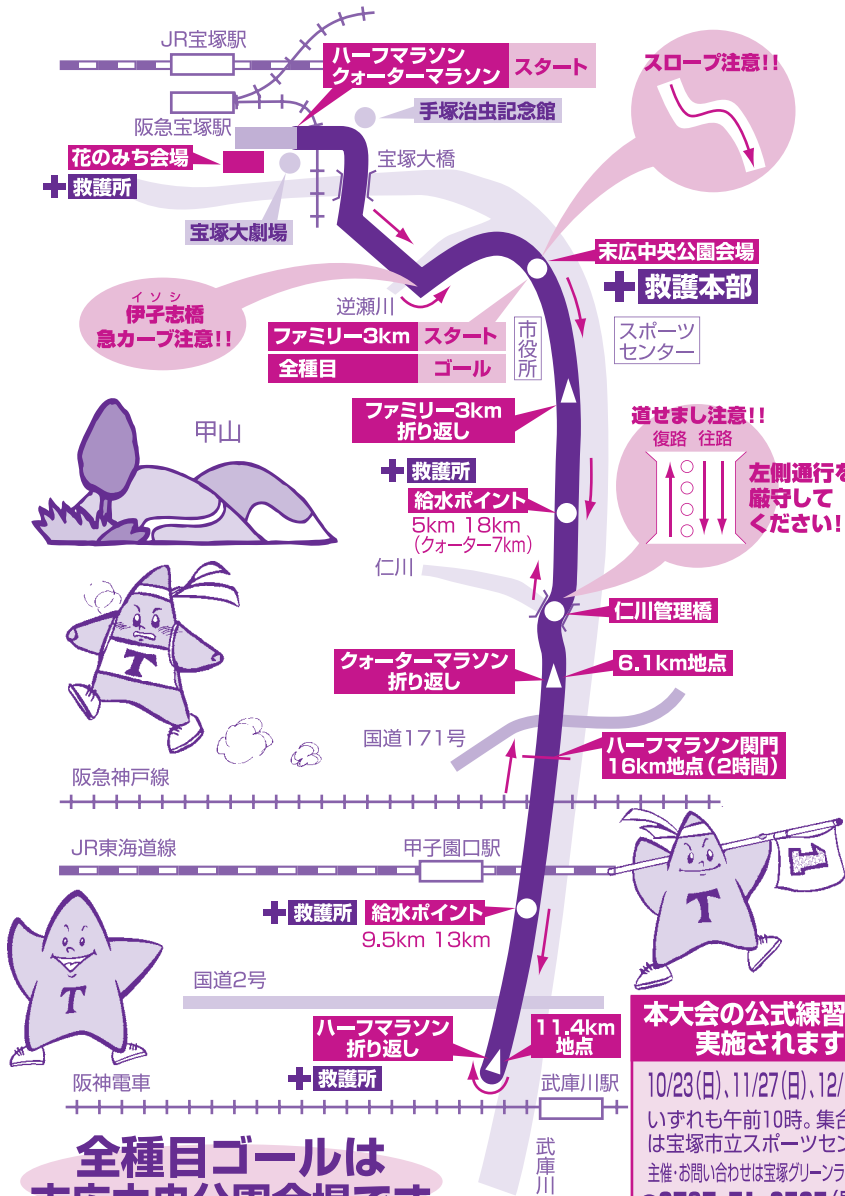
JR宝塚駅

ハーフマラソン
クォーターマラソン
スタート

スロープ注意!!

手塚治虫記念館

阪急宝塚駅

花のみち会場

救護所

宝塚大橋

宝塚大劇場

末広中央公園会場

救護本部

イソシ
伊子志橋
急カーブ注意!!

逆瀬川

ファミリー3km スタート

全種目 ゴール

市役所

スポーツセンター

甲山

ファミリー3km
折り返し

道せまし注意!!
復路 往路

左側通行を
厳守して
ください!

救護所

給水ポイント
5km 18km
(クォーター7km)

仁川

仁川管理橋

クォーターマラソン
折り返し

6.1km地点

国道171号

ハーフマラソン関門
16km地点(2時間)

阪急神戸線

JR東海道線

甲子園口駅

救護所

給水ポイント
9.5km 13km

国道2号

ハーフマラソン
折り返し

11.4km
地点

本大会の公式練習
実施されます

阪神電車

救護所

武庫川駅

10/23(日)、11/27(日)、12/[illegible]

いずれも午前10時。集合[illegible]
は宝塚市立スポーツセン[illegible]

主催・お問い合わせは宝塚グリーンラ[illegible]

武庫川

全種目ゴールは
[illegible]